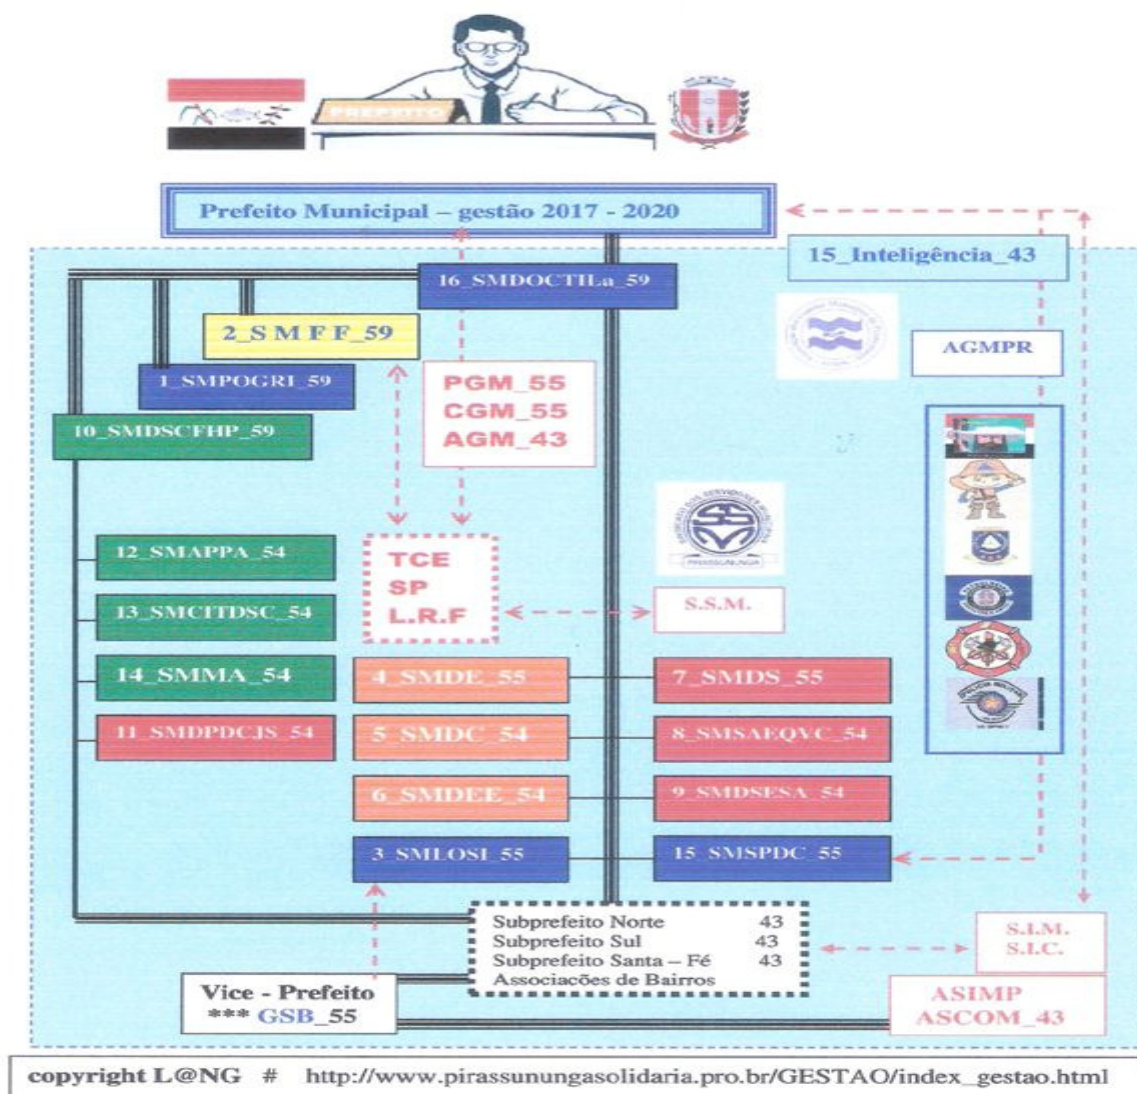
PREFEITO

Prefeito Municipal – gestão 2017 - 2020

15_Inteligência_43

16_SMDOCTILa_59

2_S M F F_59

1_SMPOGRI_59

10_SMDSCFHP_59

PGM_55
CGM_55
AGM_43

AGMPR

12_SMAPPA_54

13_SMCITDSC_54

14_SMMA_54

11_SMDPDCJS_54

TCE
SP
L.R.F

S.S.M.

4_SMDE_55

7_SMDS_55

5_SMDC_54

8_SMSAEQVC_54

6_SMDEE_54

9_SMDSESA_54

3_SMLOSI_55

15_SMSPDC_55

Subprefeito Norte 43
Subprefeito Sul 43
Subprefeito Santa – Fé 43
Associações de Bairros

S.I.M.
S.I.C.

Vice - Prefeito
*** GSB_55

ASIMP
ASCOM_43

copyright L@NG # http://www.pirassunungasolidaria.pro.br/GESTAO/index_gestao.html